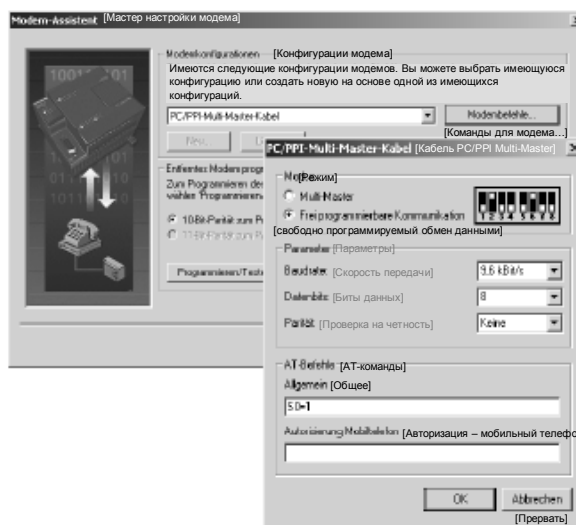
Modem-Assistent [Мастер настройки модема]

Modemkonfigurationen [Конфигурации модема]
Имеются следующие конфигурации модемов. Вы можете выбрать имеющуюся конфигурацию или создать новую на основе одной из имеющихся конфигураций.

PC/PPI-Multi-Master-Kabel
Modembefehle... [Команды для модема...]
Neu...

Entfernter Modemprogr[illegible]
Zum Programmieren des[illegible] wählen Programmieren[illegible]
10-Bit-Parität zum P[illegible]
11-Bit-Parität zum P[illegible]
Programmieren/Test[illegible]

PC/PPI-Multi-Master-Kabel [Кабель PC/PPI Multi-Master]
Modus [Режим]
Multi-Master
Frei programmierbare Kommunikation
1 2 3 4 5 6 7 8
[свободно программируемый обмен данными]

Parameter [Параметры]
Baudrate [Скорость передачи] 9,6 kBit/s
Datenbits [Биты данных] 8
Parität [Проверка на четность] Keine

AT-Befehle [АТ-команды]
Allgemein [Общее]
S0=1
Autorisierung Mobiltelefon [Авторизация – мобильный телефо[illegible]

OK
Abbrechen
[Прервать]